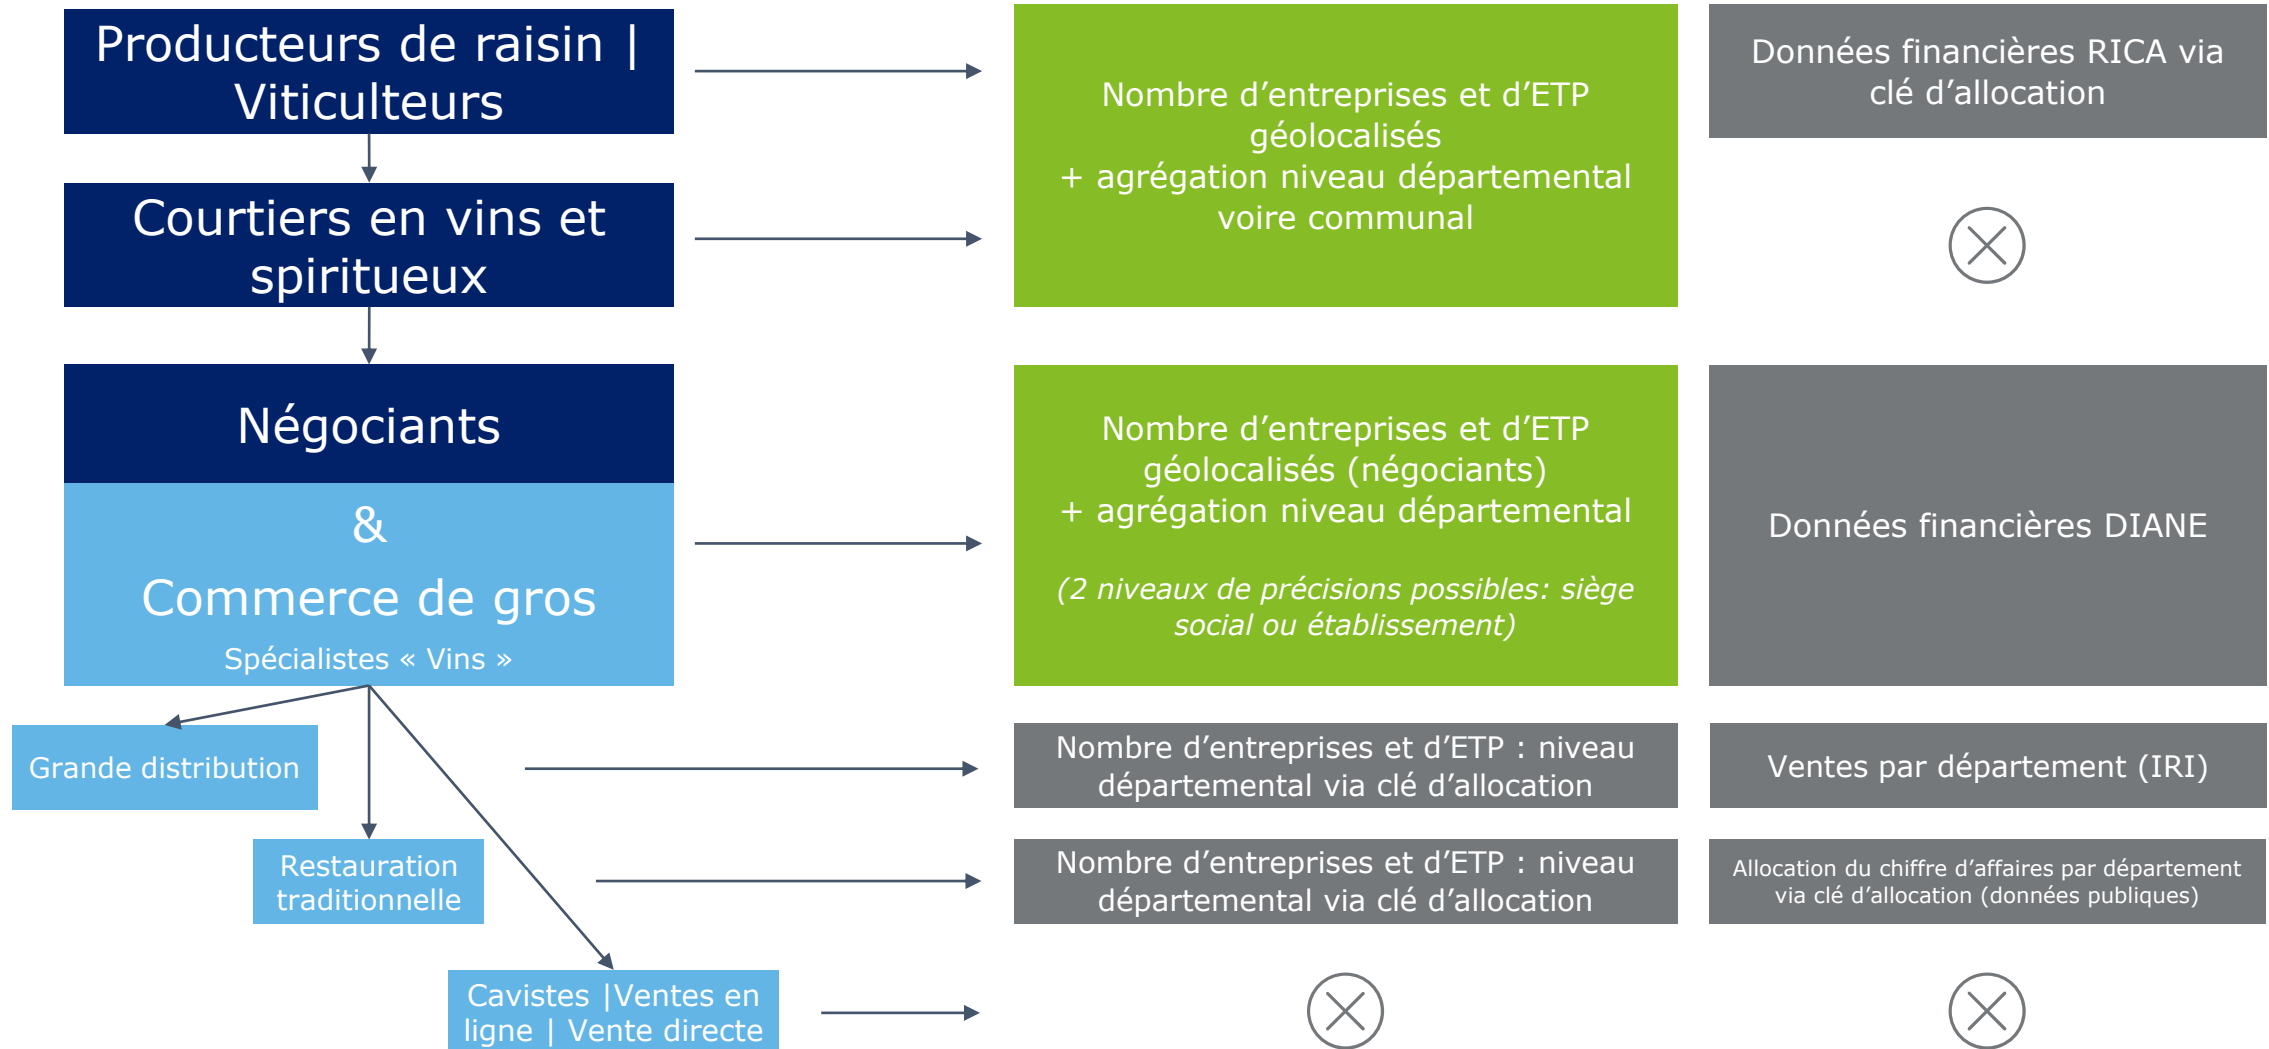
Producteurs de raisin | Viticulteurs

Courtiers en vins et spiritueux

Négociants

&

Commerce de gros

Spécialistes « Vins »

Grande distribution

Restauration traditionnelle

Cavistes |Ventes en ligne | Vente directe

Nombre d'entreprises et d'ETP géolocalisés
+ agrégation niveau départemental voire communal

Données financières RICA via clé d'allocation

Nombre d'entreprises et d'ETP géolocalisés (négociants)
+ agrégation niveau départemental

(2 niveaux de précisions possibles: siège social ou établissement)

Données financières DIANE

Nombre d'entreprises et d'ETP : niveau départemental via clé d'allocation

Ventes par département (IRI)

Nombre d'entreprises et d'ETP : niveau départemental via clé d'allocation

Allocation du chiffre d'affaires par département via clé d'allocation (données publiques)